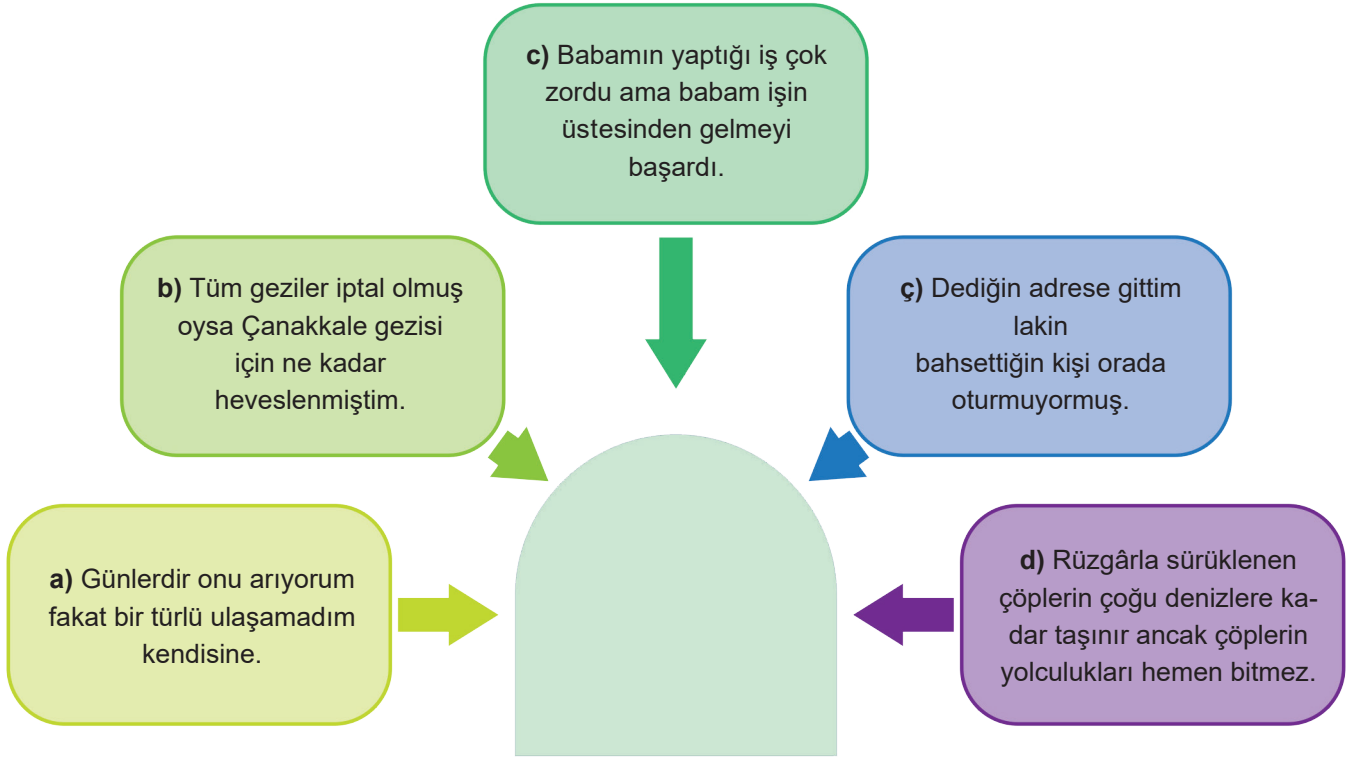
**c)** Babamın yaptığı iş çok zordu ama babam işin üstesinden gelmeyi başardı.

**b)** Tüm geziler iptal olmuş oysa Çanakkale gezisi için ne kadar heveslenmiştim.

**ç)** Dediğin adrese gittim lakin bahsettiğin kişi orada oturmuyormuş.

**a)** Günlerdir onu arıyorum fakat bir türlü ulaşamadım kendisine.

**d)** Rüzgârla sürüklenen çöplerin çoğu denizlere kadar taşınır ancak çöplerin yolculukları hemen bitmez.